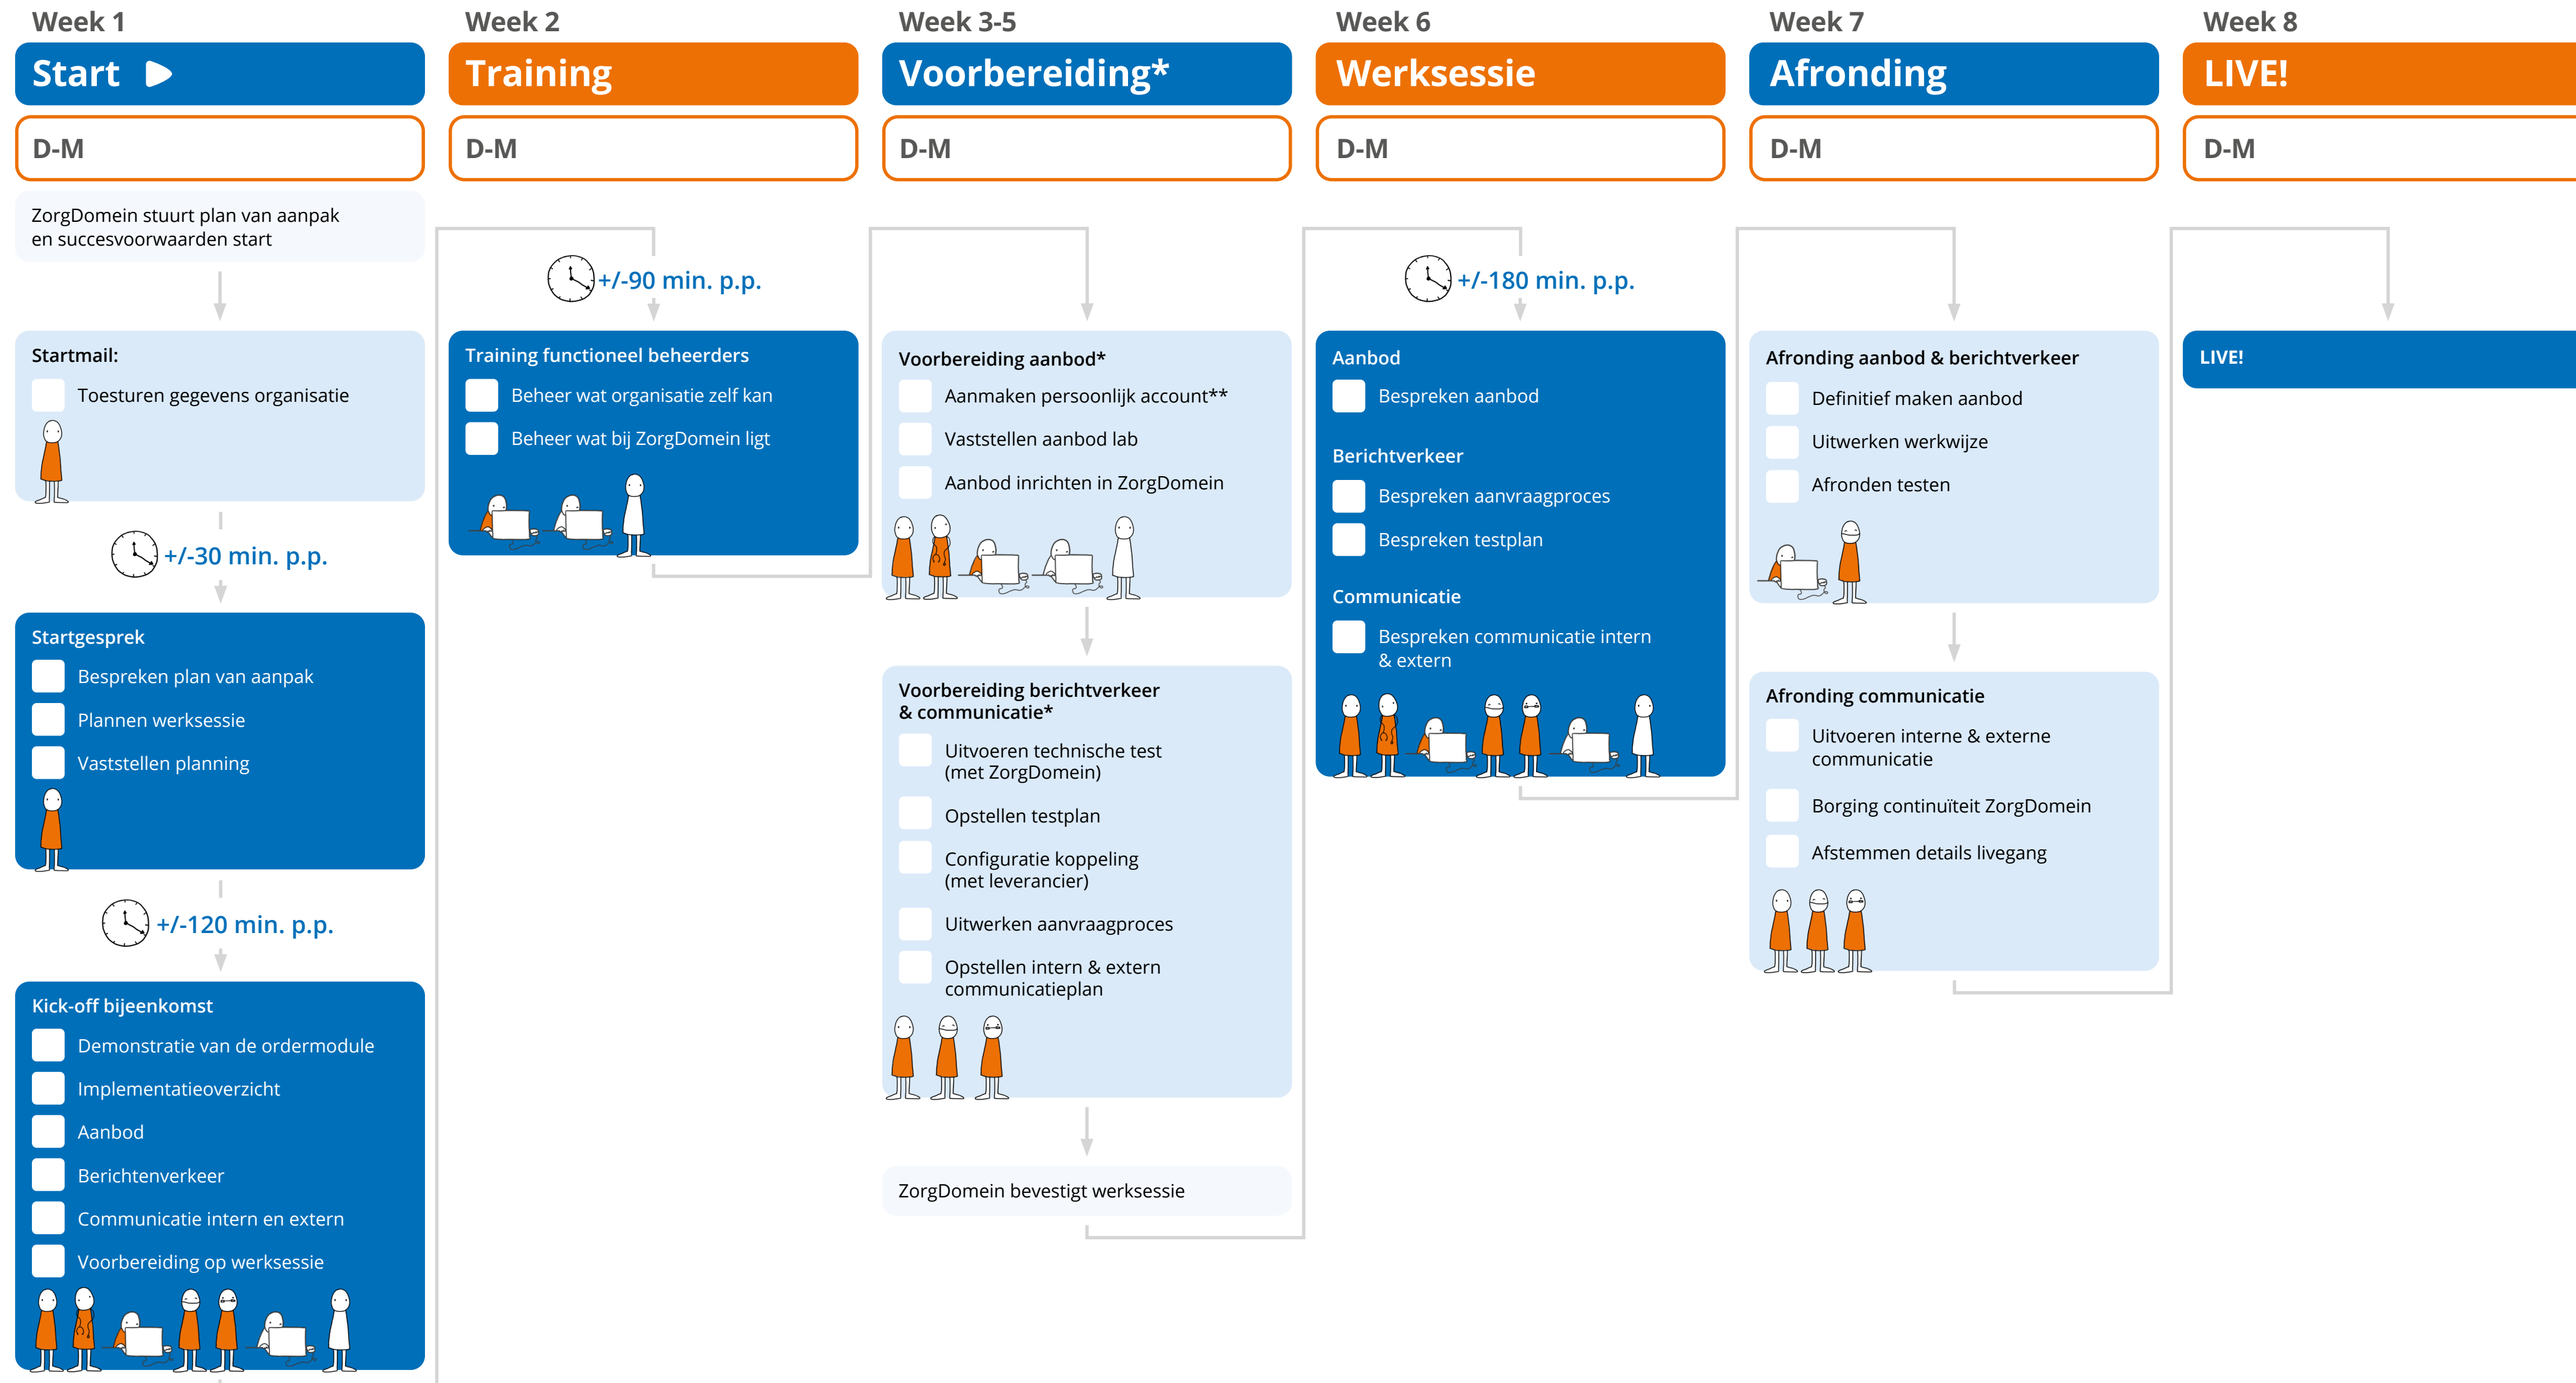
Week 1
Start
D-M
ZorgDomein stuurt plan van aanpak en succesvoorwaarden start

Startmail:
Toesturen gegevens organisatie

+/-30 min. p.p.

Startgesprek
Bespreken plan van aanpak
Plannen werksessie
Vaststellen planning

+/-120 min. p.p.

Kick-off bijeenkomst
Demonstratie van de ordermodule
Implementatieoverzicht
Aanbod
Berichtenverkeer
Communicatie intern en extern
Voorbereiding op werksessie

Week 2
Training
D-M
+/-90 min. p.p.

Training functioneel beheerders
Beheer wat organisatie zelf kan
Beheer wat bij ZorgDomein ligt

Week 3-5
Voorbereiding*
D-M

Voorbereiding aanbod*
Aanmaken persoonlijk account**
Vaststellen aanbod lab
Aanbod inrichten in ZorgDomein

Voorbereiding berichtverkeer & communicatie*
Uitvoeren technische test (met ZorgDomein)
Opstellen testplan
Configuratie koppeling (met leverancier)
Uitwerken aanvraagproces
Opstellen intern & extern communicatieplan

ZorgDomein bevestigt werksessie

Week 6
Werksessie
D-M
+/-180 min. p.p.

Aanbod
Bespreken aanbod

Berichtverkeer
Bespreken aanvraagproces
Bespreken testplan

Communicatie
Bespreken communicatie intern & extern

Week 7
Afronding
D-M

Afronding aanbod & berichtverkeer
Definitief maken aanbod
Uitwerken werkwijze
Afronden testen

Afronding communicatie
Uitvoeren interne & externe communicatie
Borging continuïteit ZorgDomein
Afstemmen details livegang

Week 8
LIVE!
D-M

LIVE!